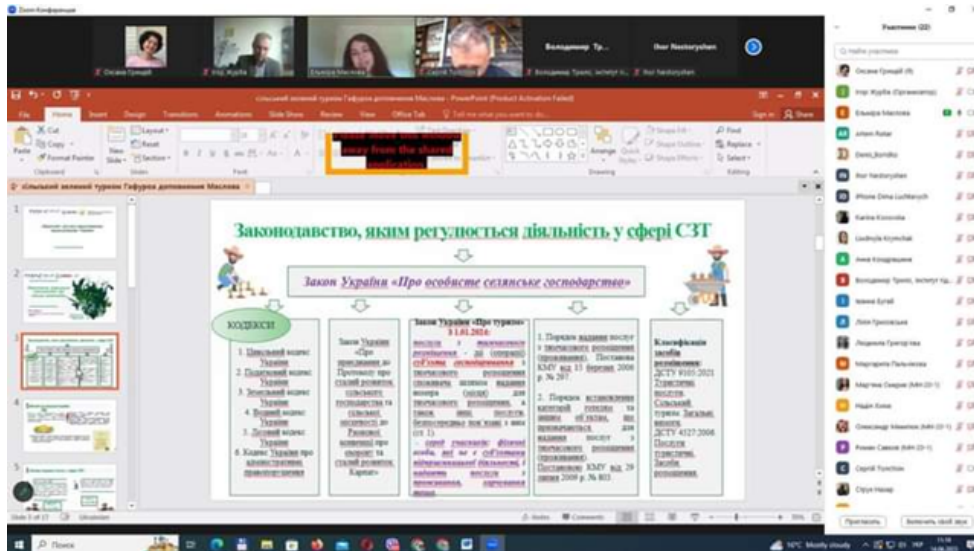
Zoom Конференция

Оксана Гришай
Ігор Жураба
Ельвіра Маслова
Сергій Тупіков
Володимер Тр...
Ihor Nestoryshen
Володимер Трохі, інститут п...
Ihor Nestoryshen

Учасники (22)

сільський зелений туризм Гафурова доповнення Маслова - PowerPoint (Product Activation Failed)

File Home Insert Design Transitions Animations Slide Show Review View Office Tab Tell me what you want to do

Sign in Share

Cut Copy Format Painter Paste Clipboard New Slide Layout Reset Section Slides Font Drawing Arrange Quick Styles Shape Fill Shape Outline Shape Effects Find Replace Select Editing

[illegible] away from the shared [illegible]

сільський зелений туризм Гафурова доповнення Маслова

Законодавство, яким регулюється діяльність у сфері СЗТ

Закон України «Про особисте селянське господарство»

КОДЕКСИ

1. Цивільний кодекс України
2. Податковий кодекс України
3. Земельний кодекс України
4. Водний кодекс України
5. Лісовий кодекс України
6. Кодекс України про адміністративні правопорушення

Закон України «Про приєднання до Протоколу про сталий розвиток сільського господарства та сільської місцевості до Рамкової конвенції про охорону та сталий розвиток Карпат»

Закон України «Про туризм» з 1.01.2024:
послуги з тимчасового розміщення - дії (операції) суб'єкта господарювання з тимчасового розміщення споживача шляхом надання номера (місця) для тимчасового розміщення, а також інших послуг, безпосередньо пов'язаних з ним (ст. 1);
- сторії учасників: фізичні особи, які не є суб'єктами підприємницької діяльності, і надають послуги з тимчасового розміщення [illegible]

1. Порядок надання послуг з тимчасового розміщення (проживання). Постанова КМУ від 15 березня 2006 р. № 297.
2. Порядок встановлення категорій готелям та іншим об'єктам, що призначаються для надання послуг з тимчасового розміщення (проживання). Постанова КМУ від 29 липня 2009 р. № 803

Класифікація засобів розміщення: ДСТУ 4268:2003 Туристичні послуги. Сільський туризм. Загальні вимоги. ДСТУ 4527:2006 Послуги туристичні. Засоби розміщення.

Оксана Гришай (Я)
Ігор Жураба (Организатор)
Ельвіра Маслова
artem Rotar
Denis_bondko
Ihor Nestoryshen
iPhone Dima Luchkevych
Karina Koroveba
Liudmyla Krymchak
Анна Кондрашова
Володимер Трохі, інститут пр...
Іванна Бугай
Лілія Трахоманюк
Людмила Григор'єва
Маргарита Пальчикова
Мартина Скерни (МН-20-1)
Надія Кочи
Олександр Максимов (МН-20-1)
Роман Савчук (МН-20-1)
Сергій Тупіков
Струк Назар

Пригласить Включить свой звук

Slide 3 of 17 Ukrainian Notes Comments

Поиск
16°C Mostly cloudy